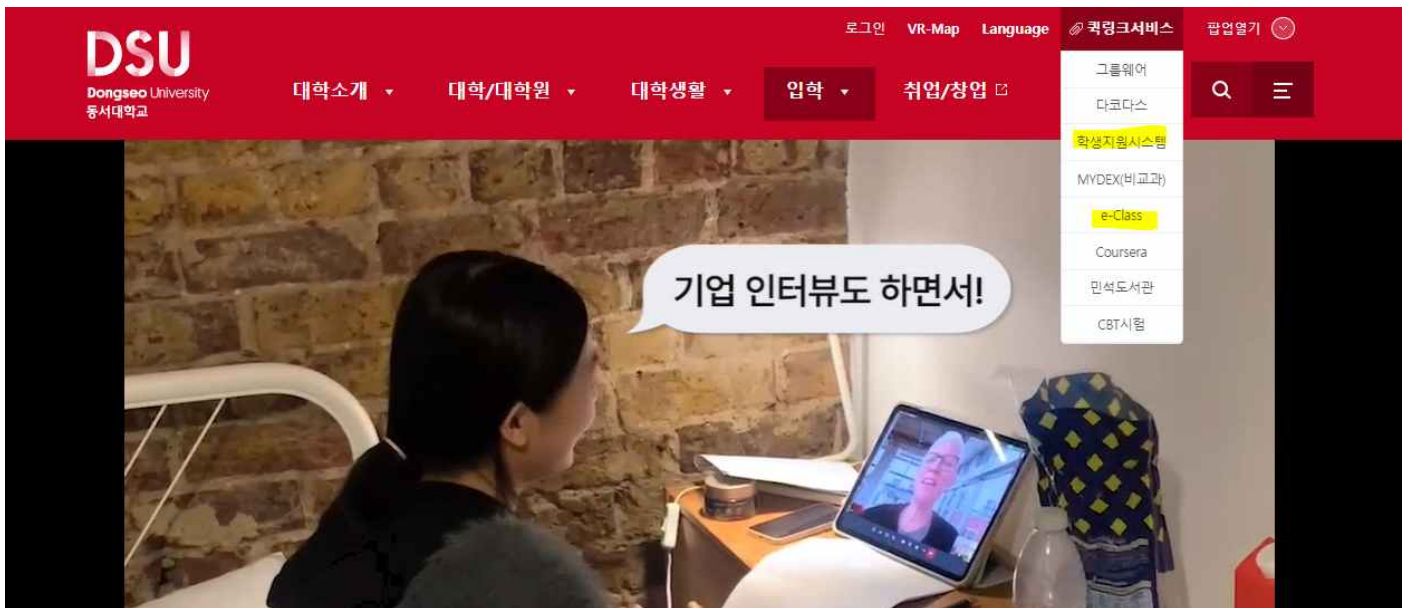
DSU
Dongseo University
동서대학교

로그인 VR-Map Language 퀵링크서비스 팝업열기

대학소개 대학/대학원 대학생활 입학 취업/창업

그룹웨어
다코다스
학생지원시스템
MYDEX(비교과)
e-Class
Coursera
민석도서관
CBT시험

기업 인터뷰도 하면서!